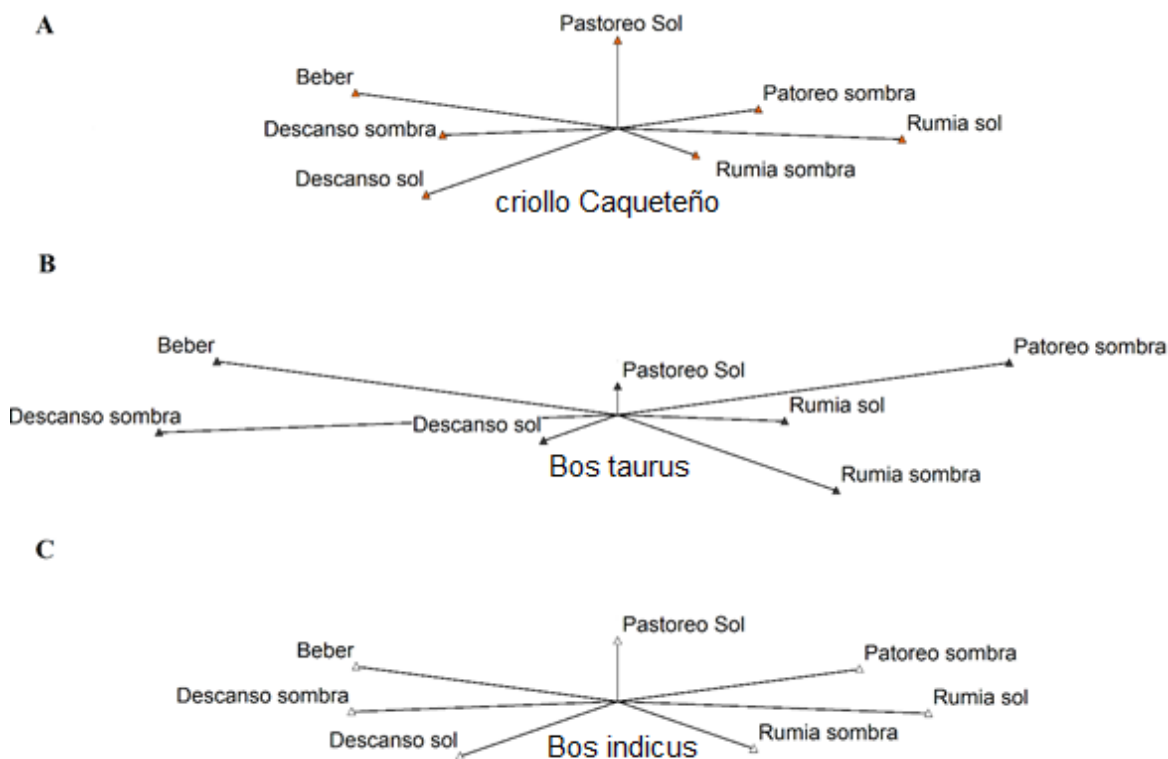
A

Pastoreo Sol

Beber

Patoreo sombra

Descanso sombra

Rumia sol

Rumia sombra

Descanso sol

criollo Caqueteño

B

Beber

Patoreo sombra

Pastoreo Sol

Descanso sombra

Descanso sol

Rumia sol

Bos taurus

Rumia sombra

C

Pastoreo Sol

Beber

Patoreo sombra

Descanso sombra

Rumia sol

Rumia sombra

Descanso sol

Bos indicus